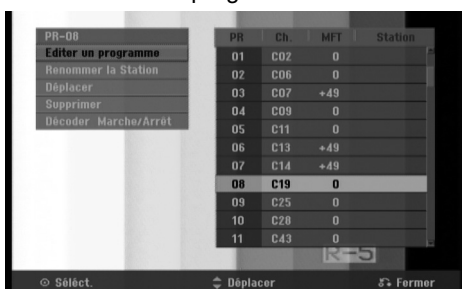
PR-08
Editer un programme
Renommer la Station
Déplacer
Supprimer
Décoder Marche/Arrêt

| PR | Ch. | MFT | Station |
|---|---|---|---|
| 01 | C02 | 0 | |
| 02 | C06 | 0 | |
| 03 | C07 | +49 | |
| 04 | C09 | 0 | |
| 05 | C11 | 0 | |
| 06 | C13 | +49 | |
| 07 | C14 | +49 | |
| 08 | C19 | 0 | |
| 09 | C25 | 0 | |
| 10 | C28 | 0 | |
| 11 | C43 | 0 | |

Séléct.
Déplacer
Fermer